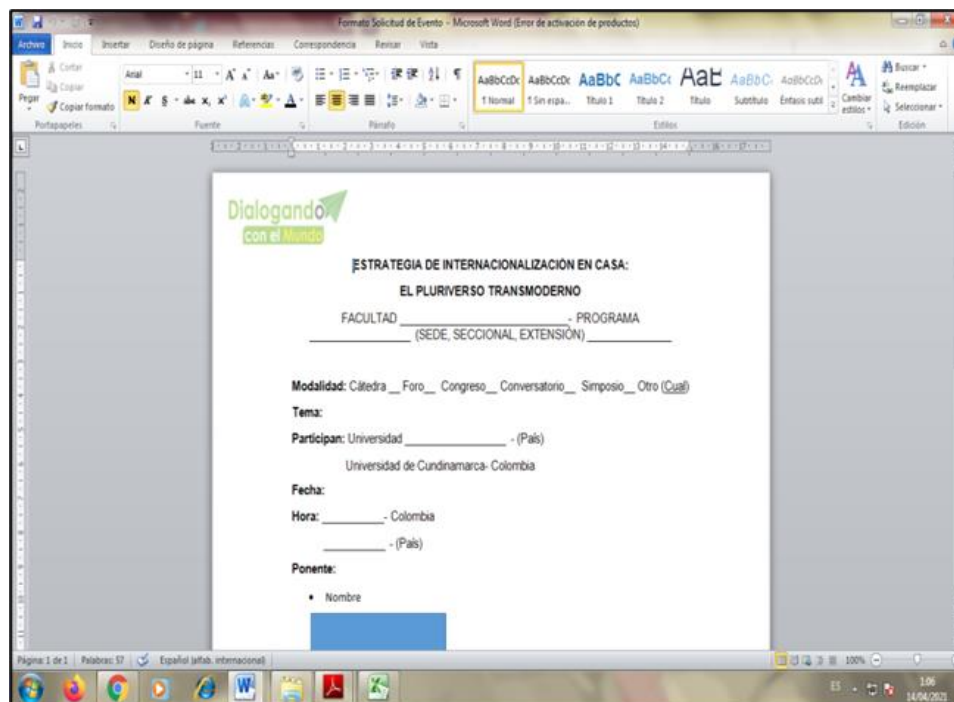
Formato Solicitud de Evento - Microsoft Word (Error de activación de productos)

Archivo Inicio Insertar Diseño de página Referencias Correspondencia Revisar Vista

Cortar Copiar Pegar Copiar formato Portapapeles

Arial 11 Fuente

Párrafo

AaBbCcDc ¶ Normal AaBbCcDc ¶ Sin espa... AaBbC Título 1 AaBbCc Título 2 AaB Título AaBbCc Subtítulo AaBbCcDc Énfasis sutil Cambiar estilos Estilos

Buscar Reemplazar Seleccionar Edición

Dialogando con el Mundo

ESTRATEGIA DE INTERNACIONALIZACIÓN EN CASA:

EL PLURIVERSO TRANSMODERNO

FACULTAD _________________________ - PROGRAMA _____________ (SEDE, SECCIONAL, EXTENSIÓN) ____________

Modalidad: Cátedra __ Foro__ Congreso__ Conversatorio__ Simposio__ Otro (Cual)

Tema:

Participan: Universidad _______________ - (País)

Universidad de Cundinamarca- Colombia

Fecha:

Hora: _________- Colombia

_________ - (País)

Ponente:

• Nombre

Página: 1 de 1 Palabras: 57 Español (alfab. internacional) 100%

ES 1:06 14/04/2021